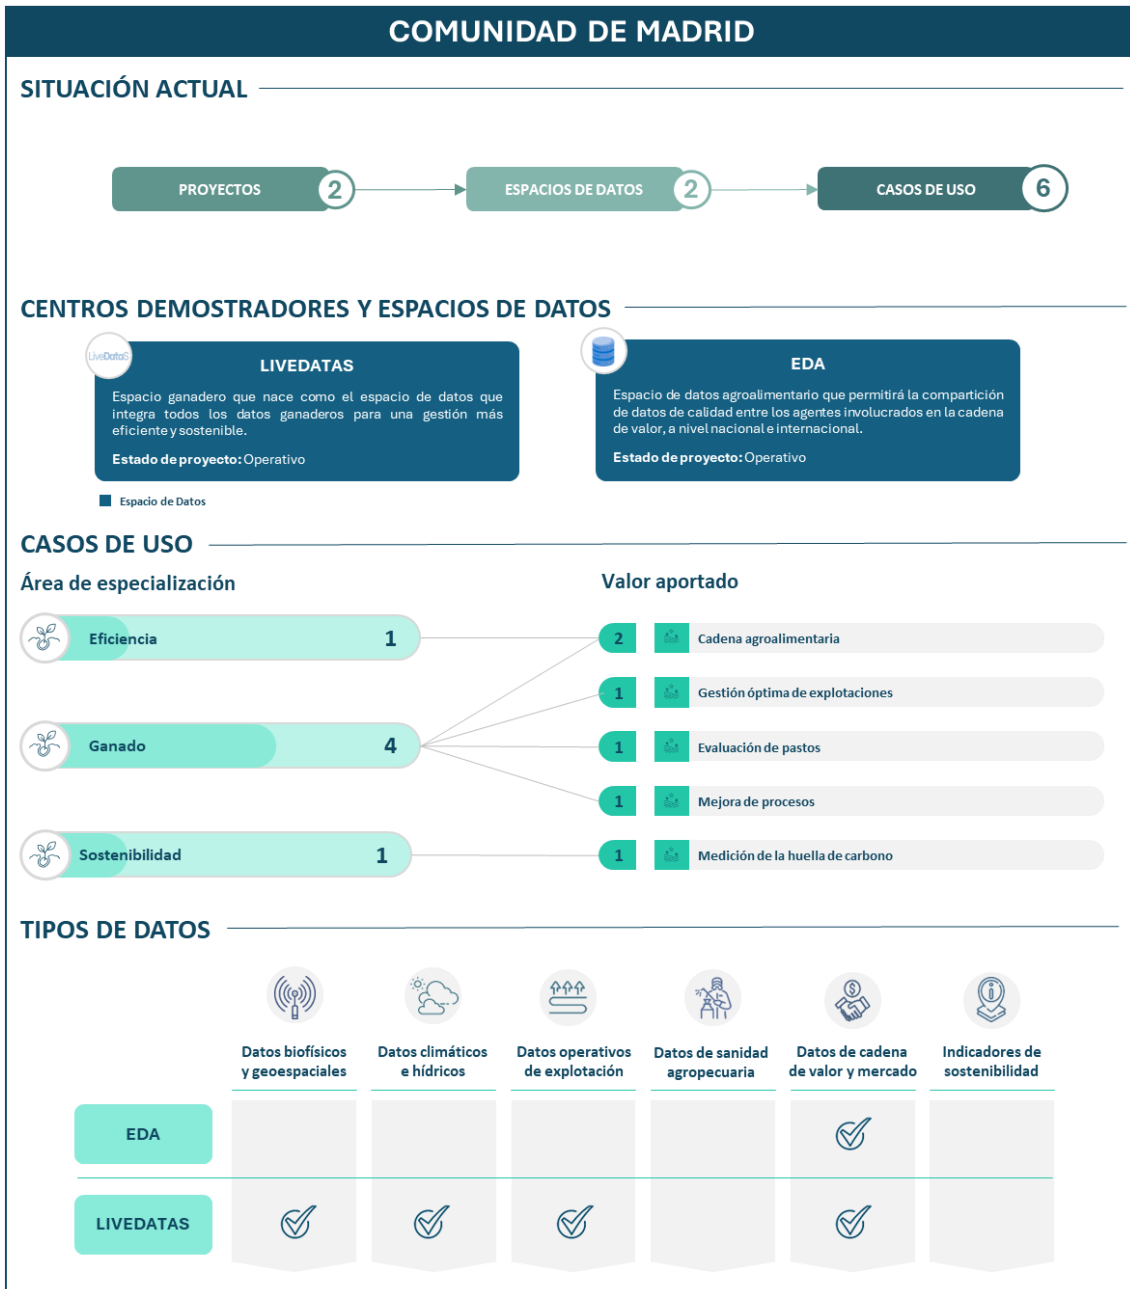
COMUNIDAD DE MADRID

SITUACIÓN ACTUAL

PROYECTOS 2

ESPACIOS DE DATOS 2

CASOS DE USO 6

CENTROS DEMOSTRADORES Y ESPACIOS DE DATOS

LiveDataS

LIVEDATAS

Espacio ganadero que nace como el espacio de datos que integra todos los datos ganaderos para una gestión más eficiente y sostenible.

Estado de proyecto: Operativo

EDA

Espacio de datos agroalimentario que permitirá la compartición de datos de calidad entre los agentes involucrados en la cadena de valor, a nivel nacional e internacional.

Estado de proyecto: Operativo

Espacio de Datos

CASOS DE USO

Área de especialización

Eficiencia 1

Ganado 4

Sostenibilidad 1

Valor aportado

2 Cadena agroalimentaria

1 Gestión óptima de explotaciones

1 Evaluación de pastos

1 Mejora de procesos

1 Medición de la huella de carbono

TIPOS DE DATOS

| | Datos biofísicos y geoespaciales | Datos climáticos e hídricos | Datos operativos de explotación | Datos de sanidad agropecuaria | Datos de cadena de valor y mercado | Indicadores de sostenibilidad |
|---|---|---|---|---|---|---|
| EDA | | | | | ✓ | |
| LIVEDATAS | ✓ | ✓ | ✓ | | ✓ | |